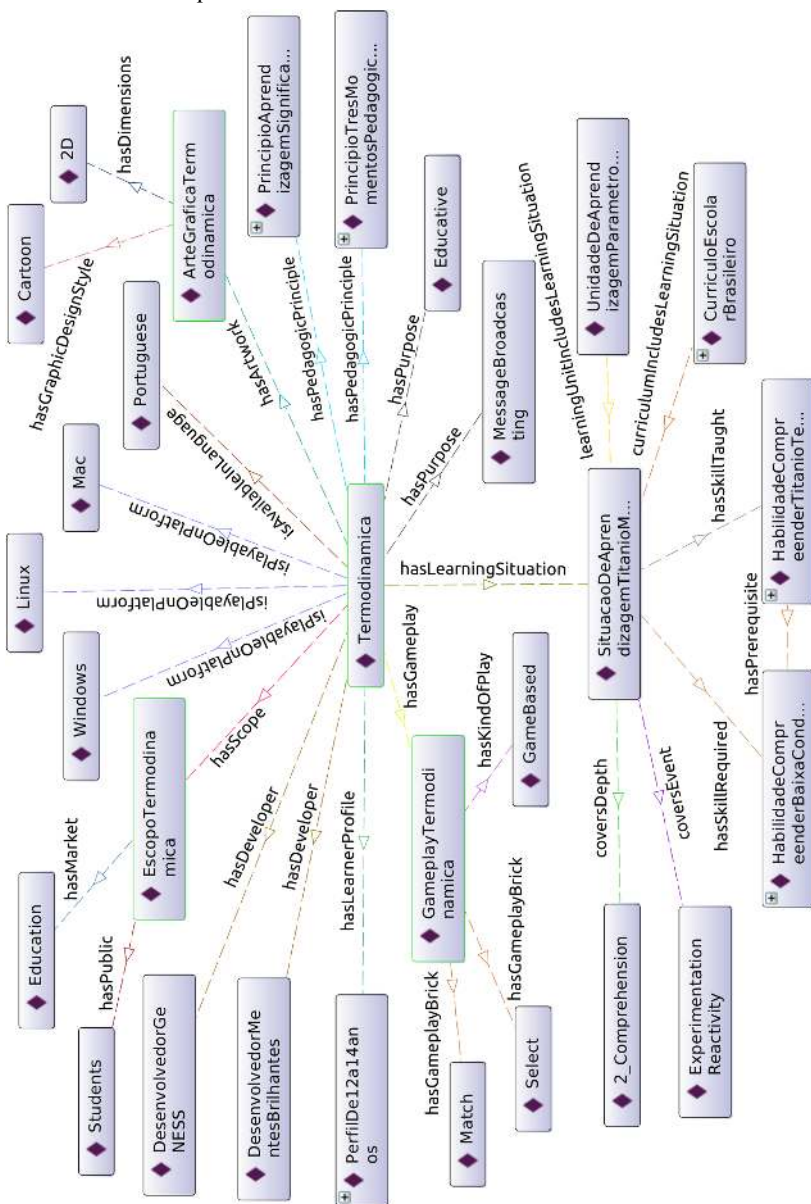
Cartoon
2D
hasDimensions
hasGraphicDesignStyle
ArteGraficaTermodinamica
PrincipioAprendizagemSignifica...
PrincipioTresMomentosPedagogic...
Educative
learningUnitIncludesLearningSituation
UnidadeDeAprendizagemParametro...
curriculumIncludesLearningSituation
CurriculoEscolarBrasileiro
Portuguese
hasArtwork
hasPedagogicPrinciple
hasPedagogicPrinciple
hasPurpose
MessageBroadcasting
isAvailableInLanguage
Mac
isPlayableOnPlatform
hasPurpose
Linux
isPlayableOnPlatform
Termodinamica
hasLearningSituation
SituacaoDeAprendizagemTitanioM...
hasSkillTaught
HabilidadeCompreenderTitanioTe...
hasPrerequisite
Windows
isPlayableOnPlatform
hasGameplay
hasScope
EscopoTermodinamica
hasMarket
Education
hasPublic
Students
hasDeveloper
hasDeveloper
DesenvolvedorGeNESS
DesenvolvedorMentesBrilhantes
hasLearnerProfile
PerfilDe12a14anos
GameplayTermodinamica
hasKindOfPlay
GameBased
hasGameplayBrick
hasGameplayBrick
Match
Select
coversDepth
coversEvent
2_Comprehension
ExperimentationReactivity
hasSkillRequired
HabilidadeCompreenderBaixaCond...